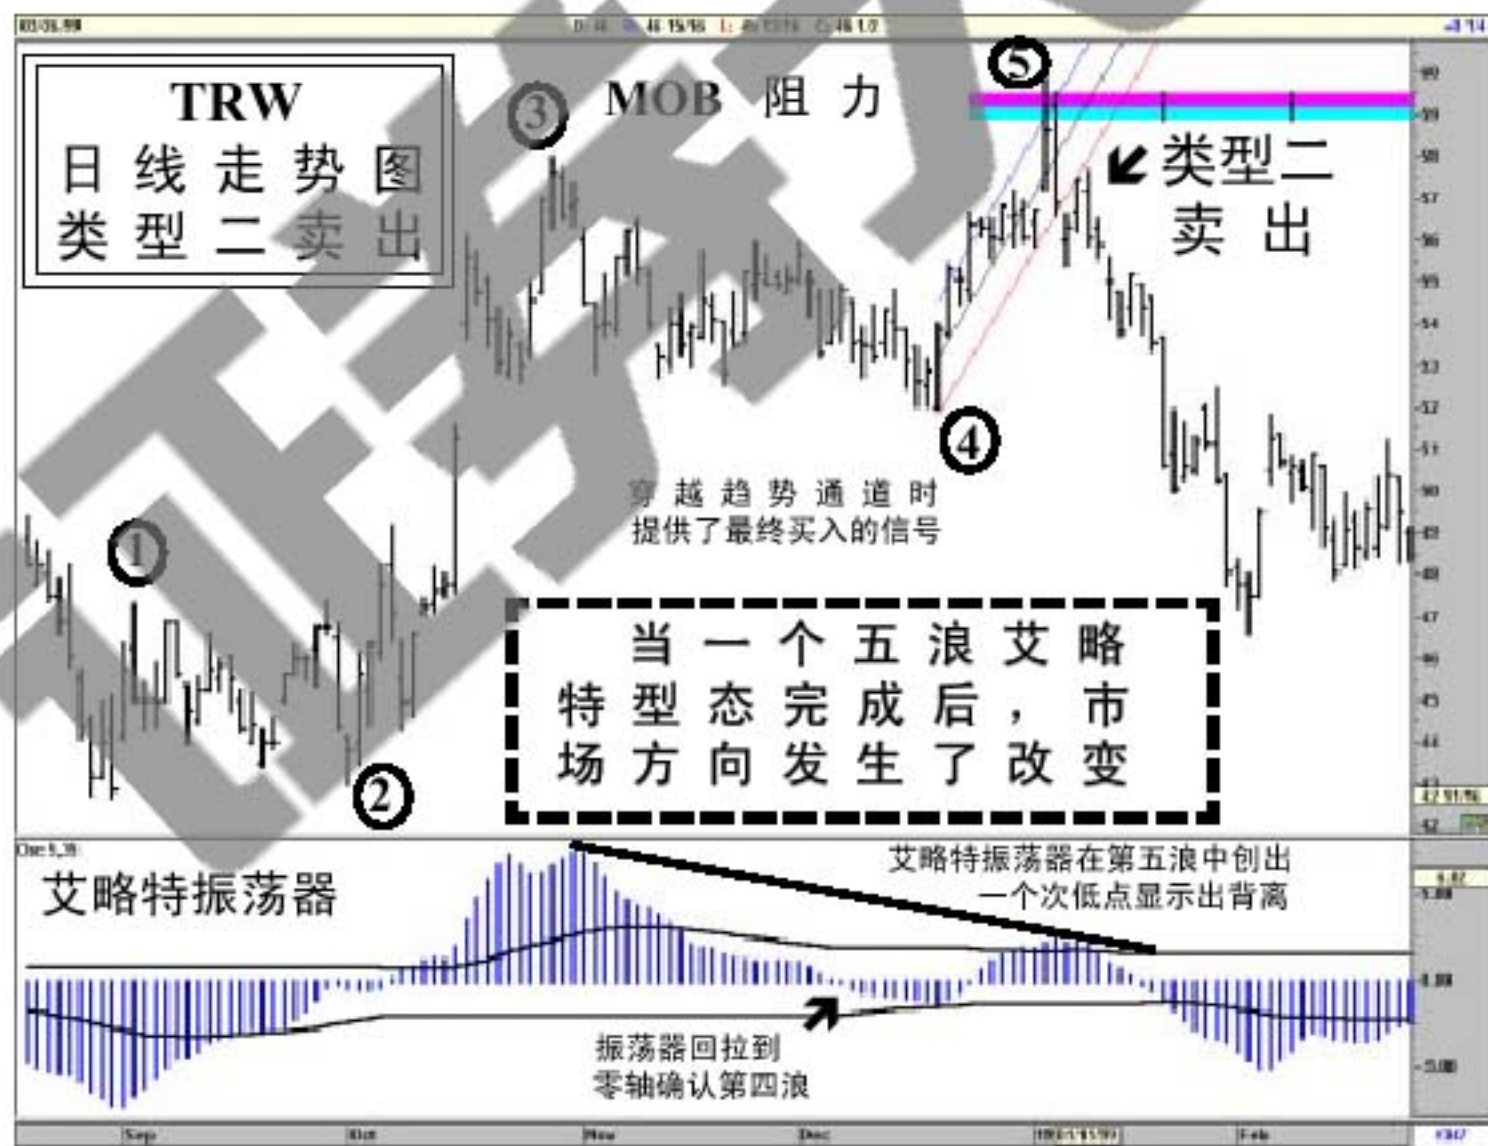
TRW
日线走势图
类型二卖出

3 MOB 阻力

5

类型二
卖出

4

穿越趋势通道时
提供了最终买入的信号

1

2

当一个五浪艾略特型态完成后，市场方向发生了改变

艾略特振荡器

艾略特振荡器在第五浪中创出一个次低点显示出背离

振荡器回拉到
零轴确认第四浪

Sep Oct Nov Dec Feb